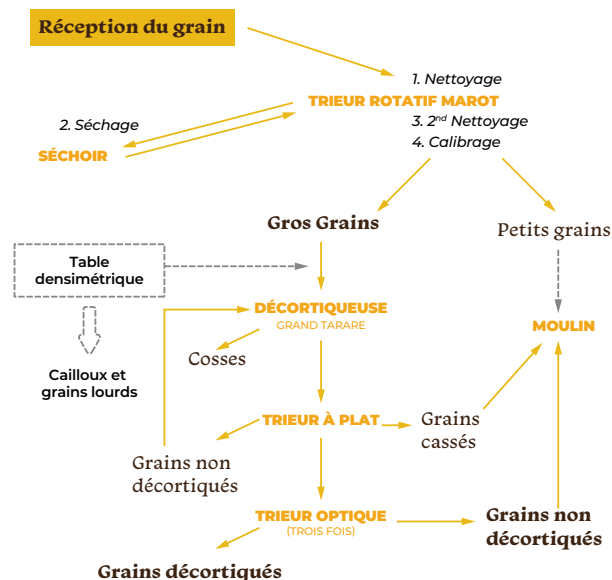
Réception du grain

1. Nettoyage

TRIEUR ROTATIF MAROT

2. Séchage

3. 2$^{nd}$ Nettoyage

SÉCHOIR

4. Calibrage

Gros Grains

Petits grains

Table densimétrique

DÉCORTIQUEUSE
GRAND TARARE

MOULIN

Cailloux et grains lourds

Cosses

TRIEUR À PLAT

Grains cassés

Grains non décortiqués

TRIEUR OPTIQUE
(TROIS FOIS)

Grains non décortiqués

Grains décortiqués